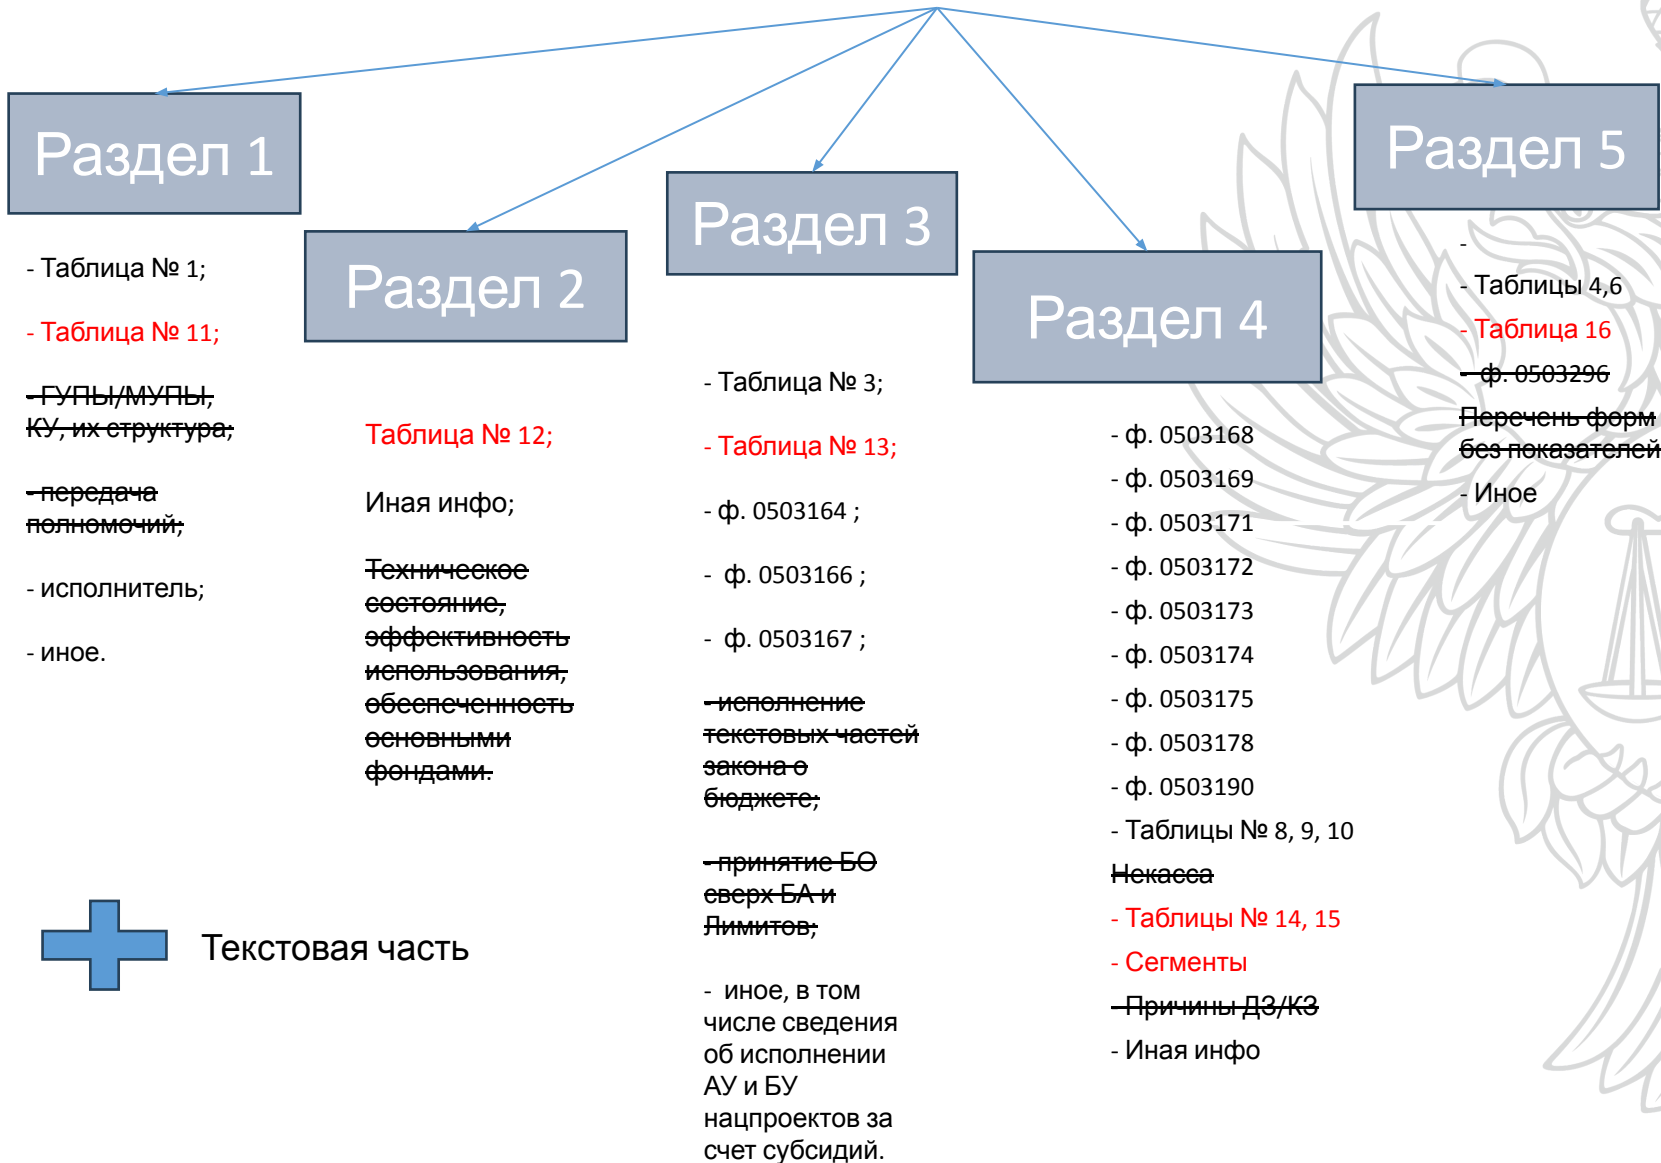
Раздел 1

- Таблица № 1;

- Таблица № 11;

- ГУПЫ/МУПЫ, КУ, их структура;

- передача полномочий;

- исполнитель;

- иное.

Раздел 2

Таблица № 12;

Иная инфо;

Техническое состояние, эффективность использования, обеспеченность основными фондами.

Раздел 3

- Таблица № 3;

- Таблица № 13;

- ф. 0503164 ;

- ф. 0503166 ;

- ф. 0503167 ;

- исполнение текстовых частей закона о бюджете;

- принятие БО сверх БА и Лимитов;

- иное, в том числе сведения об исполнении АУ и БУ нацпроектов за счет субсидий.

Раздел 4

- ф. 0503168
- ф. 0503169
- ф. 0503171
- ф. 0503172
- ф. 0503173
- ф. 0503174
- ф. 0503175
- ф. 0503178
- ф. 0503190
- Таблицы № 8, 9, 10
Некасса
- Таблицы № 14, 15
- Сегменты
- Причины ДЗ/КЗ
- Иная инфо

Раздел 5

-
- Таблицы 4,6
- Таблица 16
- ф. 0503296
Перечень форм без показателей
- Иное

Текстовая часть